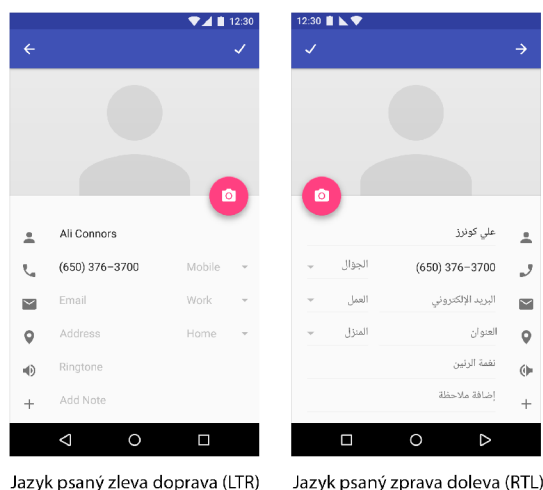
12:30

Ali Connors

(650) 376–3700 Mobile

Email Work

Address Home

Ringtone

Add Note

12:30

علي كونرز

(650) 376–3700 الجوّال

البريد الإلكتروني العمل

العنوان المنزل

نغمة الرنين

إضافة ملاحظة

Jazyk psaný zleva doprava (LTR)

Jazyk psaný zprava doleva (RTL)